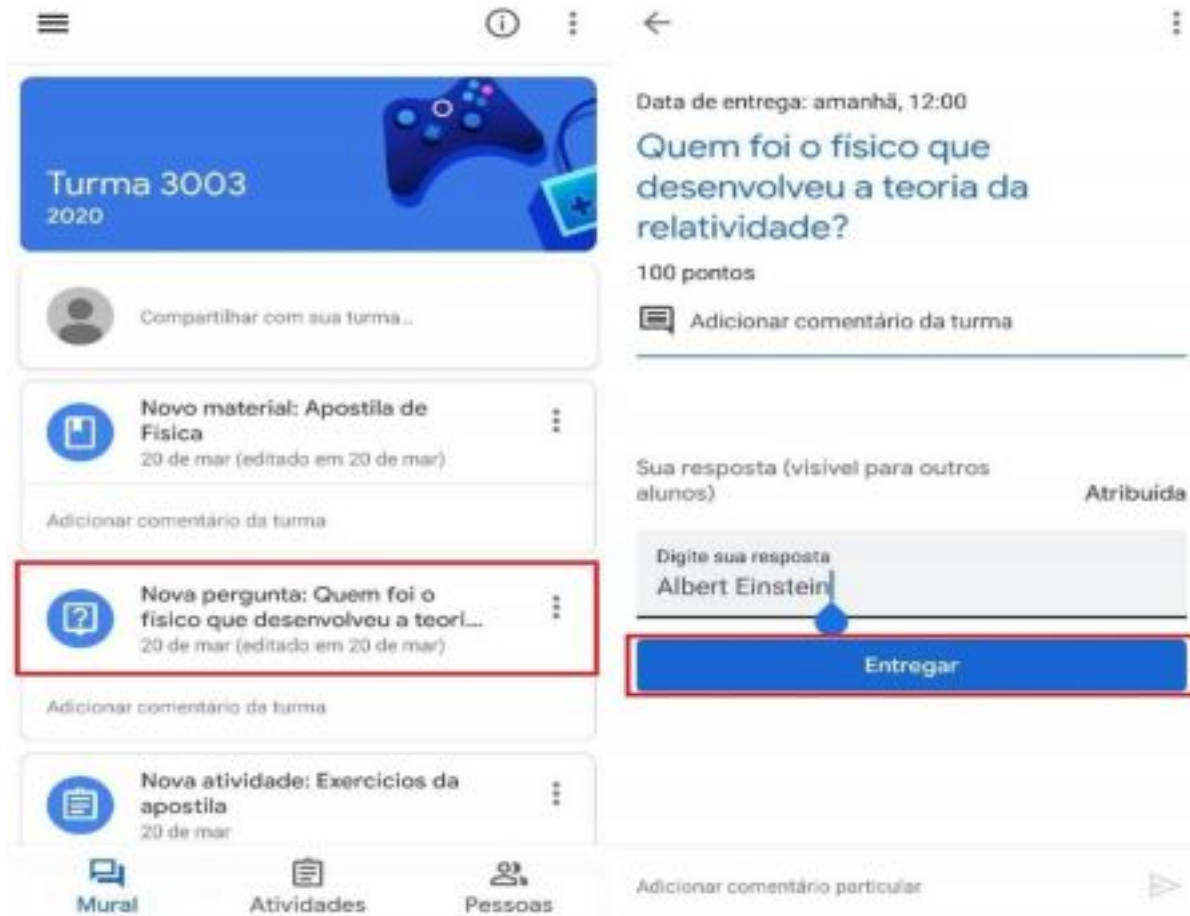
Turma 3003
2020

Compartilhar com sua turma...

Novo material: Apostila de Fisica
20 de mar (editado em 20 de mar)

Adicionar comentário da turma

Nova pergunta: Quem foi o fisico que desenvolveu a teori...
20 de mar (editado em 20 de mar)

Adicionar comentário da turma

Nova atividade: Exercicios da apostila
20 de mar

Mural
Atividades
Pessoas

Data de entrega: amanhã, 12:00

Quem foi o fisico que desenvolveu a teoria da relatividade?

100 pontos

Adicionar comentário da turma

Sua resposta (visivel para outros alunos)

Atribuida

Digite sua resposta
Albert Einstein

Entregar

Adicionar comentário particular